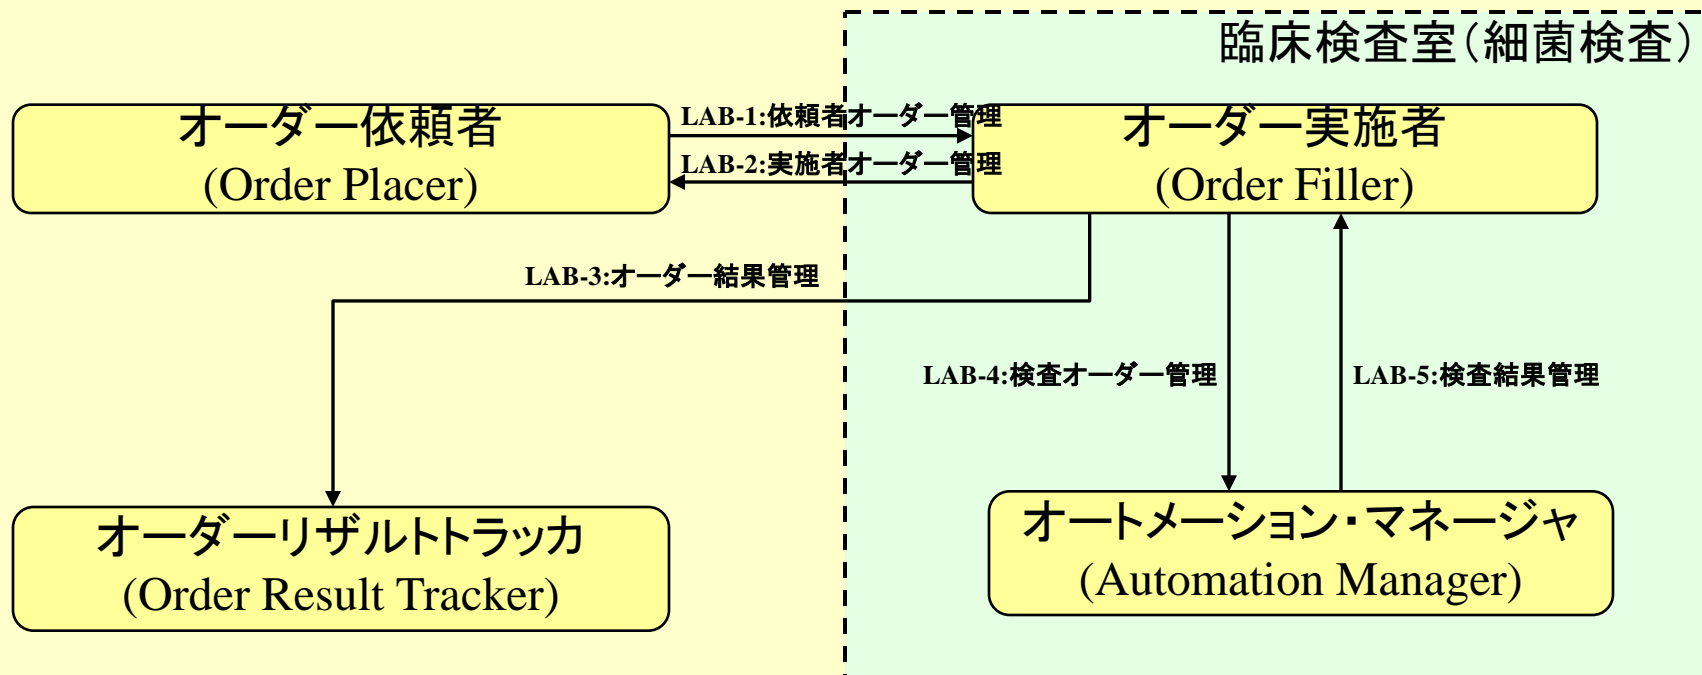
臨床検査室(細菌検査)

オーダー依頼者
(Order Placer)

LAB-1:依頼者オーダー管理

LAB-2:実施者オーダー管理

オーダー実施者
(Order Filler)

LAB-3:オーダー結果管理

LAB-4:検査オーダー管理

LAB-5:検査結果管理

オーダーリザルトトラッカ
(Order Result Tracker)

オートメーション・マネージャ
(Automation Manager)